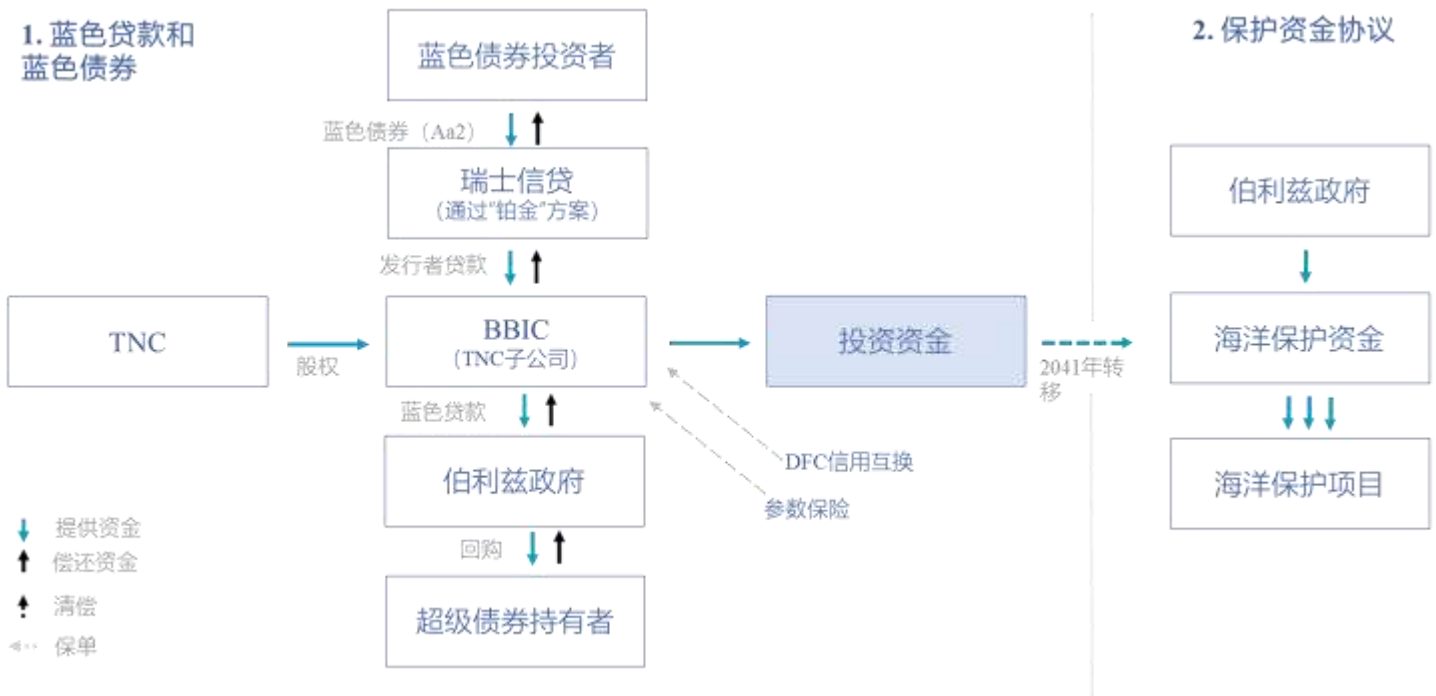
1. 蓝色贷款和蓝色债券

蓝色债券投资者

蓝色债券（Aa2）

瑞士信贷
（通过"铂金"方案）

发行者贷款

TNC

股权

BBIC
（TNC子公司）

投资资金

2041年转移

蓝色贷款

伯利兹政府

DFC信用互换

参数保险

回购

超级债券持有者

提供资金
偿还资金
清偿
保单

2. 保护资金协议

伯利兹政府

海洋保护资金

海洋保护项目